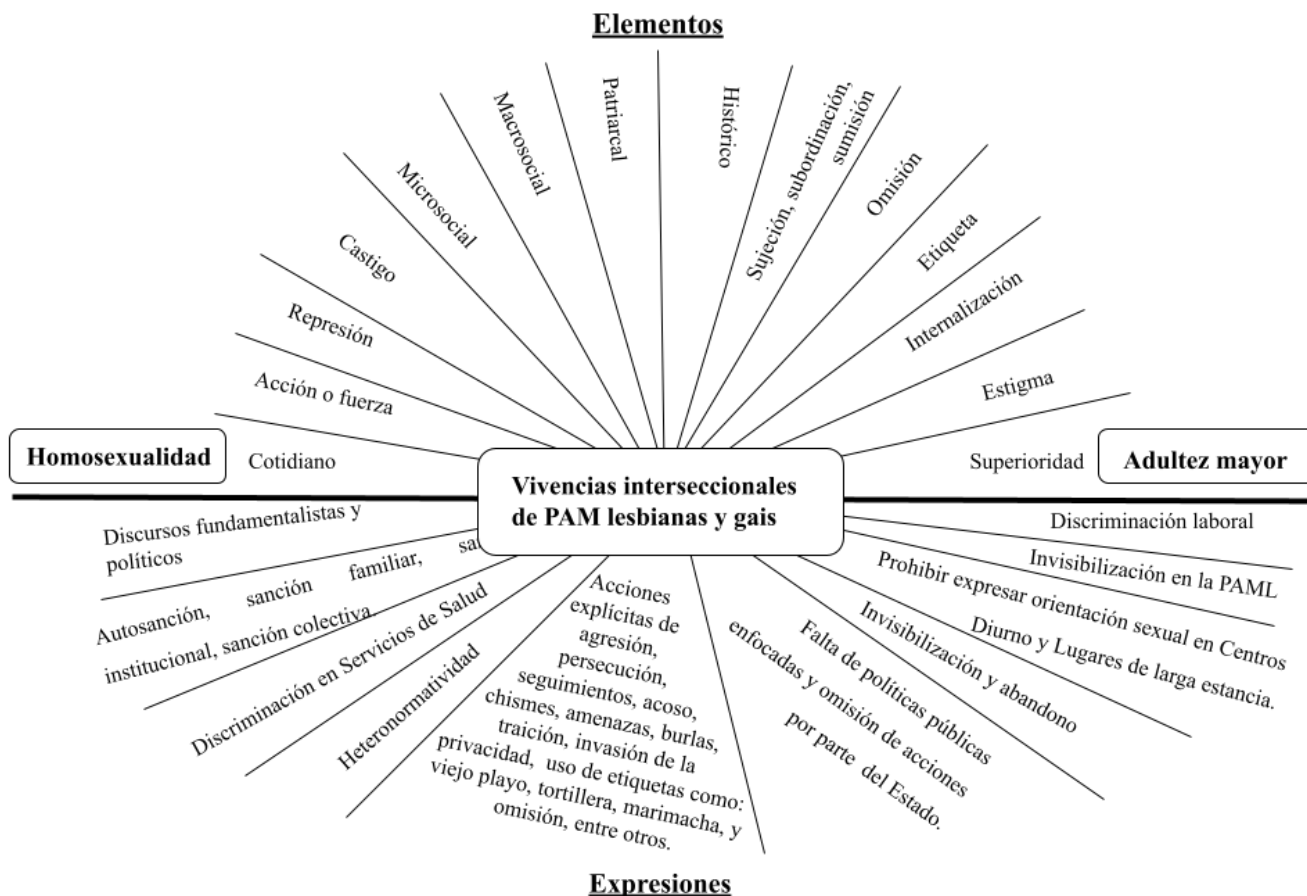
Elementos

Cotidiano

Acción o fuerza

Represión

Castigo

Microsocial

Macrosocial

Patriarcal

Histórico

Sujeción, subordinación, sumisión

Omisión

Etiqueta

Internalización

Estigma

Superioridad

Homosexualidad

Vivencias interseccionales de PAM lesbianas y gais

Adultez mayor

Discursos fundamentalistas y políticos

Autosanción, sanción familiar, sa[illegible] institucional, sanción colectiva

Discriminación en Servicios de Salud

Heteronormatividad

Acciones explícitas de agresión, persecución, seguimientos, acoso, chismes, amenazas, burlas, traición, invasión de la privacidad, uso de etiquetas como: viejo playo, tortillera, marimacha, y omisión, entre otros.

Falta de políticas públicas enfocadas y omisión de acciones por parte del Estado.

Invisibilización y abandono

Prohibir expresar orientación sexual en Centros Diurno y Lugares de larga estancia.

Invisibilización en la PAML

Discriminación laboral

Expresiones